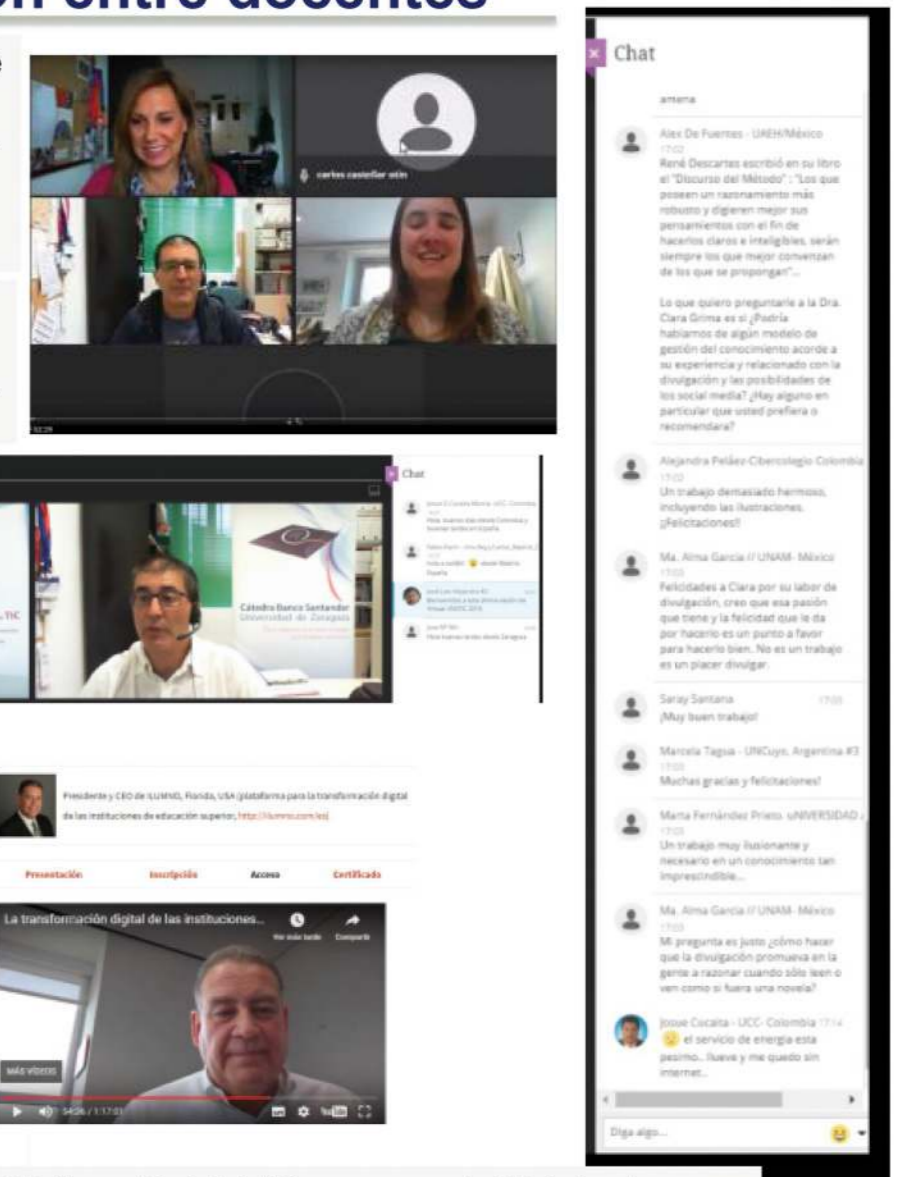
Chat

antena

Alex De Fuentes - UAEH/México
17:02
René Descartes escribió en su libro el "Discurso del Método" : "Los que poseen un razonamiento más robusto y digieren mejor sus pensamientos con el fin de hacerlos claros e inteligibles, serán siempre los que mejor convenzan de los que se propongan"...

Lo que quiero preguntarle a la Dra. Clara Grima es si ¿Podría hablarnos de algún modelo de gestión del conocimiento acorde a su experiencia y relacionado con la divulgación y las posibilidades de los social media? ¿Hay alguno en particular que usted prefiera o recomendara?

Alejandra Peláez-Cibercolegio Colombia
17:02
Un trabajo demasiado hermoso, incluyendo las ilustraciones. ¡Felicitaciones!!

Ma. Alma Garcia // UNAM- México
17:03
Felicidades a Clara por su labor de divulgación, creo que esa pasión que tiene y la felicidad que le da por hacerlo es un punto a favor para hacerlo bien. No es un trabajo es un placer divulgar.

Saray Santana 17:03
¡Muy buen trabajo!

Marcela Tagua - UNCuyo, Argentina #3
17:03
Muchas gracias y felicitaciones!

Marta Fernández Prieto. UNIVERSIDAD
17:03
Un trabajo muy ilusionante y necesario en un conocimiento tan imprescindible...

Ma. Alma Garcia // UNAM- México
17:03
Mi pregunta es justo ¿cómo hacer que la divulgación promueva en la gente a razonar cuando sólo leen o ven como si fuera una novela?

Josue Cocaita - UCC- Colombia 17:14
el servicio de energía esta pesimo... llueve y me quedo sin internet...

Diga algo...

carlos castellar otin

Chat

Cátedra Banco Santander Universidad de Zaragoza

Presidente y CEO de ILUMNO, Florida, USA (plataforma para la transformación digital de las instituciones de educación superior, http://ilumno.com/es)

Presentación Inscripción Acceso Certificado

La transformación digital de las instituciones...

Ver más tarde Compartir

MÁS VÍDEOS

54:26 / 1:17:01